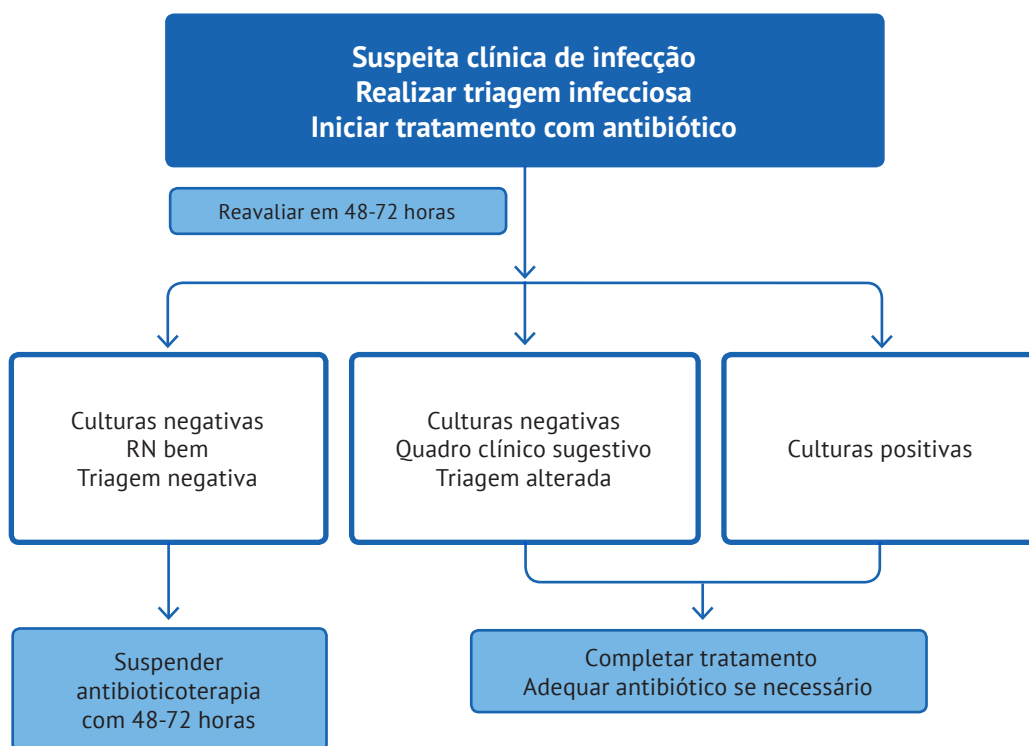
Suspeita clínica de infecção
Realizar triagem infecciosa
Iniciar tratamento com antibiótico

Reavaliar em 48-72 horas

Culturas negativas
RN bem
Triagem negativa

Culturas negativas
Quadro clínico sugestivo
Triagem alterada

Culturas positivas

Suspender antibioticoterapia com 48-72 horas

Completar tratamento
Adequar antibiótico se necessário